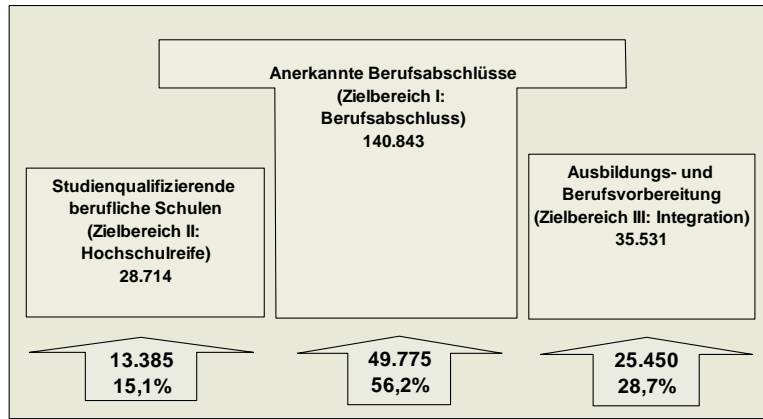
Anerkannte Berufsabschlüsse (Zielbereich I: Berufsabschluss) 140.843

Studienqualifizierende berufliche Schulen (Zielbereich II: Hochschulreife) 28.714

Ausbildungs- und Berufsvorbereitung (Zielbereich III: Integration) 35.531

13.385
15,1%

49.775
56,2%

25.450
28,7%